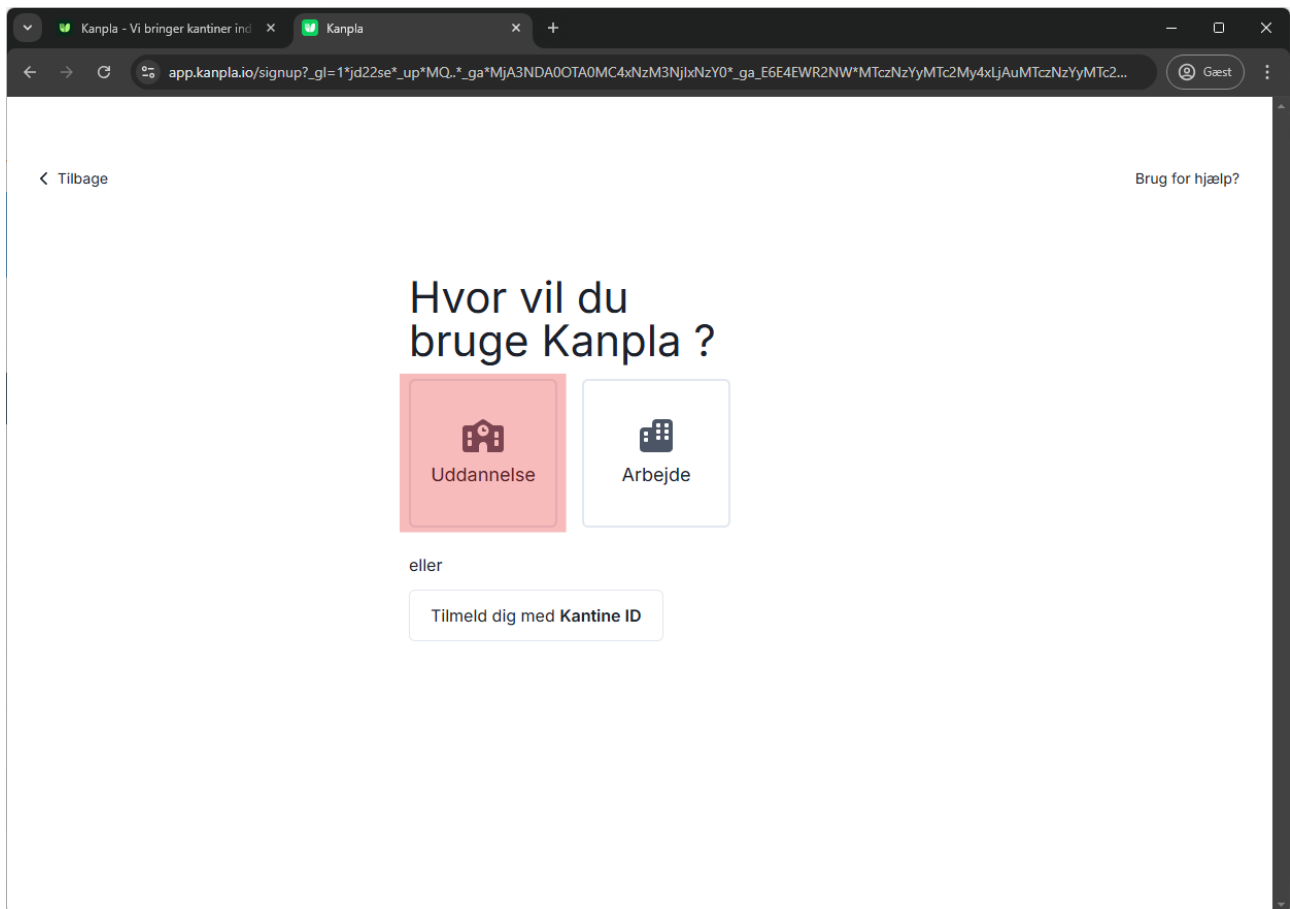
Kanpla - Vi bringer kantiner ind
Kanpla

app.kanpla.io/signup?_gl=1*jd22se*_up*MQ..*_ga*MjA3NDA0OTA0MC4xNzM3NjIxNzY0*_ga_E6E4EWR2NW*MTczNzYyMTc2My4xLjAuMTczNzYyMTc2...

Gæst

Tilbage

Brug for hjælp?

Hvor vil du bruge Kanpla ?

Uddannelse

Arbejde

eller

Tilmeld dig med **Kantine ID**